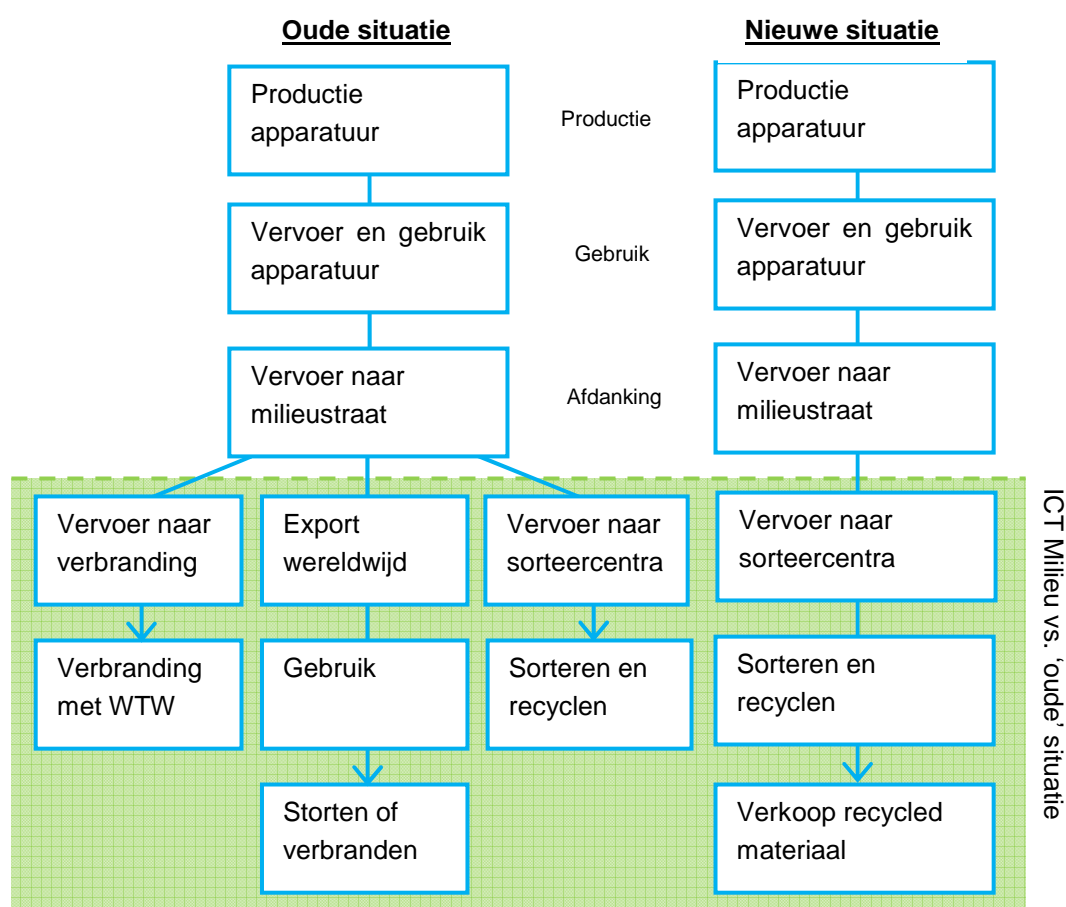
Oude situatie

Nieuwe situatie

Productie apparatuur

Productie

Productie apparatuur

Vervoer en gebruik apparatuur

Gebruik

Vervoer en gebruik apparatuur

Vervoer naar milieustraat

Afdanking

Vervoer naar milieustraat

Vervoer naar verbranding

Export wereldwijd

Vervoer naar sorteercentra

Vervoer naar sorteercentra

Verbranding met WTW

Gebruik

Sorteren en recyclen

Sorteren en recyclen

Storten of verbranden

Verkoop recycled materiaal

ICT Milieu vs. 'oude' situatie